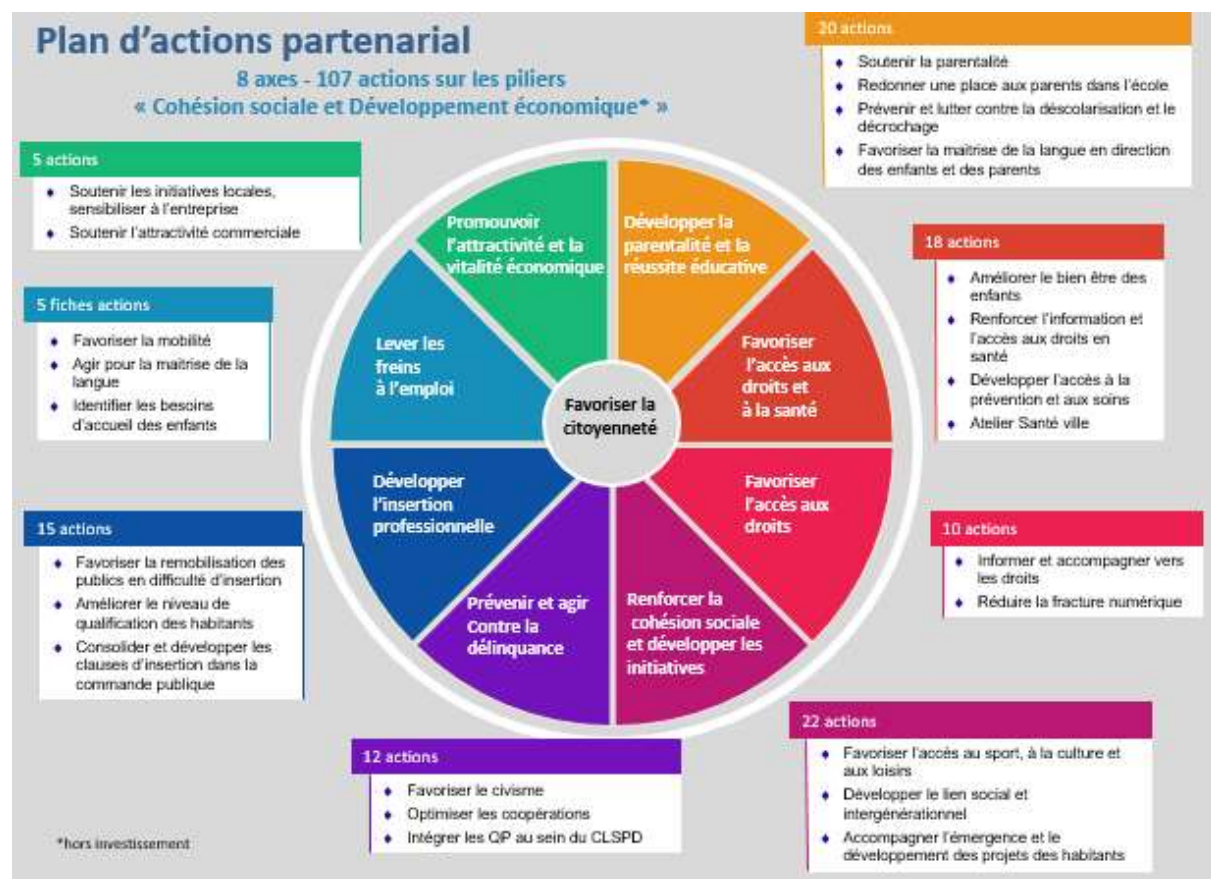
Plan d'actions partenarial

8 axes - 107 actions sur les piliers
« Cohésion sociale et Développement économique* »

20 actions
- Soutenir la parentalité
- Redonner une place aux parents dans l'école
- Prévenir et lutter contre la déscolarisation et le décrochage
- Favoriser la maitrise de la langue en direction des enfants et des parents

5 actions
- Soutenir les initiatives locales, sensibiliser à l'entreprise
- Soutenir l'attractivité commerciale

5 fiches actions
- Favoriser la mobilité
- Agir pour la maitrise de la langue
- Identifier les besoins d'accueil des enfants

18 actions
- Améliorer le bien être des enfants
- Renforcer l'information et l'accès aux droits en santé
- Développer l'accès à la prévention et aux soins
- Atelier Santé ville

Promouvoir l'attractivité et la vitalité économique

Développer la parentalité et la réussite éducative

Lever les freins à l'emploi

Favoriser l'accès aux droits et à la santé

Favoriser la citoyenneté

Développer l'insertion professionnelle

Favoriser l'accès aux droits

Prévenir et agir Contre la délinquance

Renforcer la cohésion sociale et développer les initiatives

15 actions
- Favoriser la remobilisation des publics en difficulté d'insertion
- Améliorer le niveau de qualification des habitants
- Consolider et développer les clauses d'insertion dans la commande publique

10 actions
- Informer et accompagner vers les droits
- Réduire la fracture numérique

22 actions
- Favoriser l'accès au sport, à la culture et aux loisirs
- Développer le lien social et intergénérationnel
- Accompagner l'émergence et le développement des projets des habitants

12 actions
- Favoriser le civisme
- Optimiser les coopérations
- Intégrer les QP au sein du CLSPD

*hors investissement